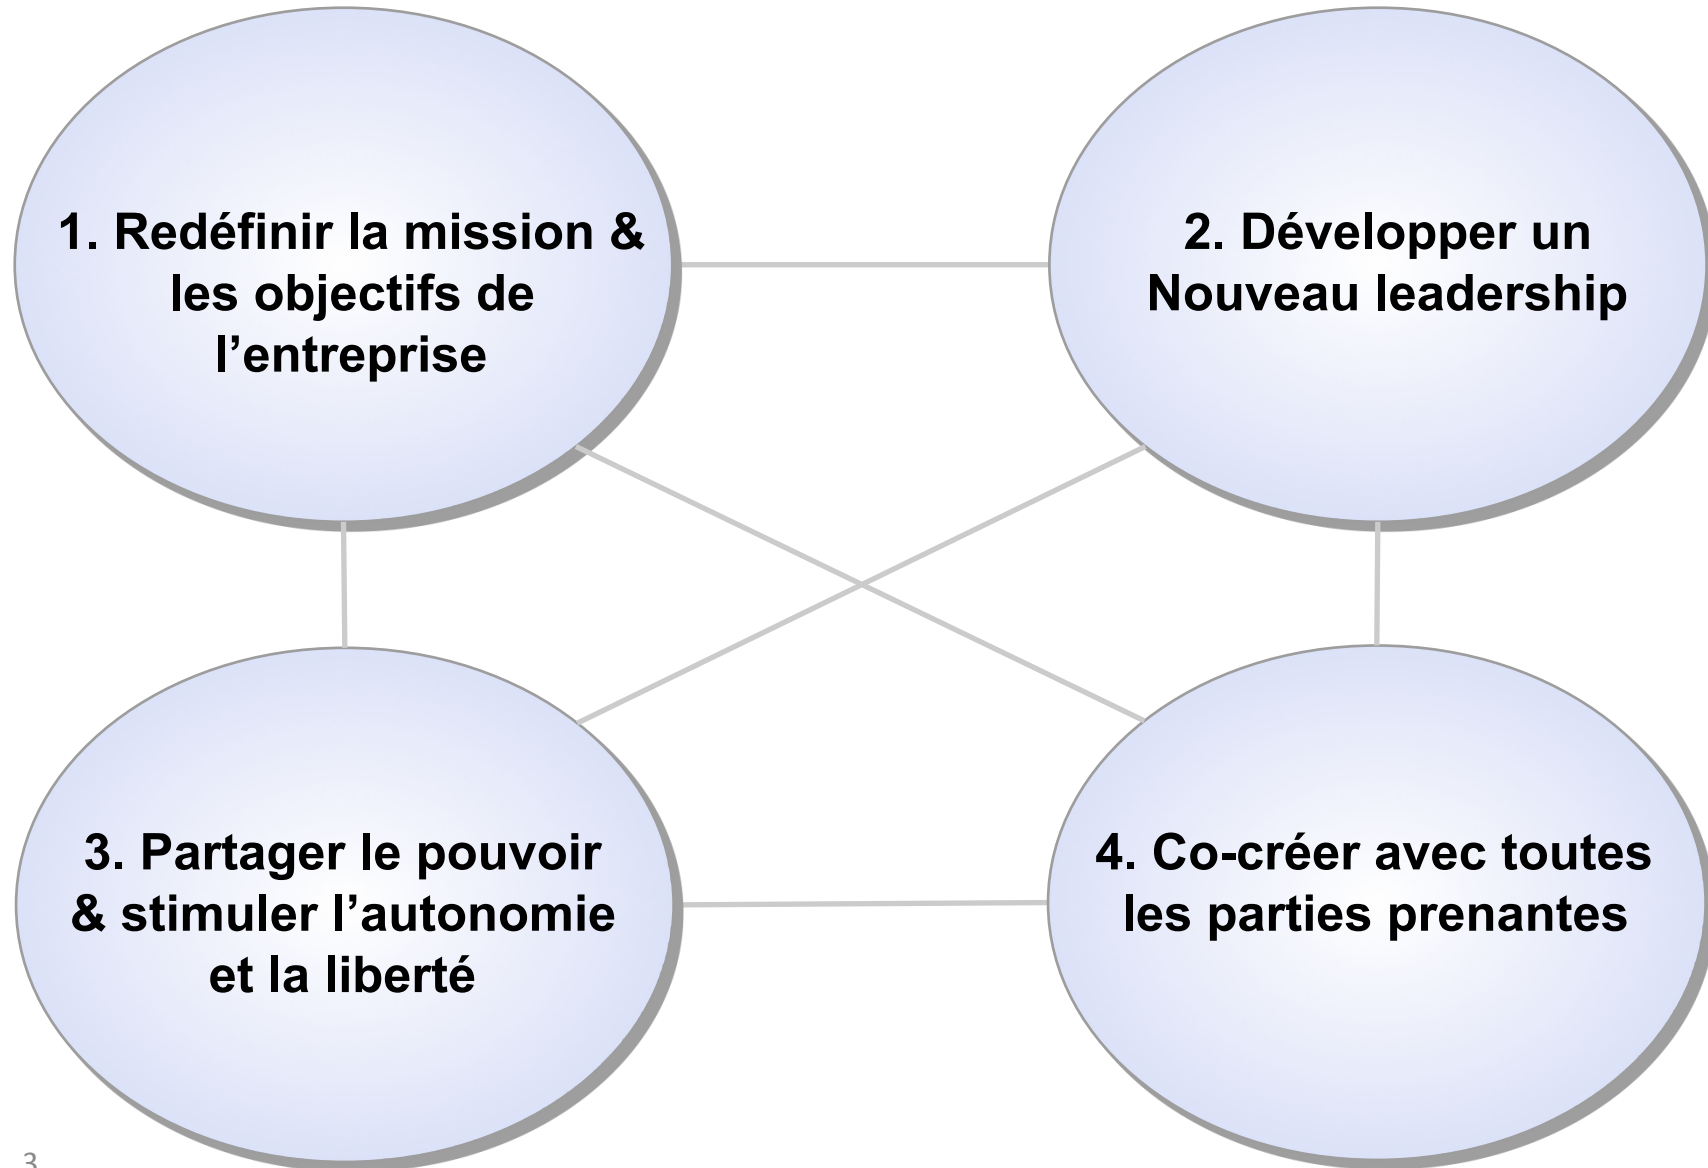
1. Redéfinir la mission & les objectifs de l’entreprise

2. Développer un Nouveau leadership

3. Partager le pouvoir & stimuler l’autonomie et la liberté

4. Co-créer avec toutes les parties prenantes

3